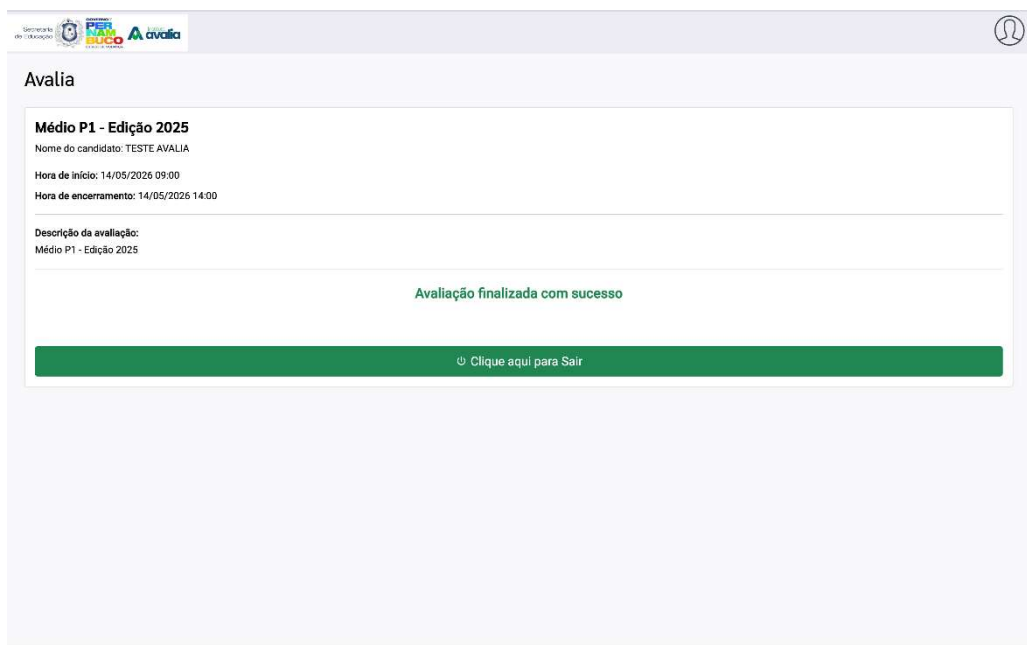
Secretaria de Educação PER NAM BUCO avalia

Avalia

Médio P1 - Edição 2025

Nome do candidato: TESTE AVALIA

Hora de início: 14/05/2026 09:00

Hora de encerramento: 14/05/2026 14:00

Descrição da avaliação:
Médio P1 - Edição 2025

Avaliação finalizada com sucesso

Clique aqui para Sair